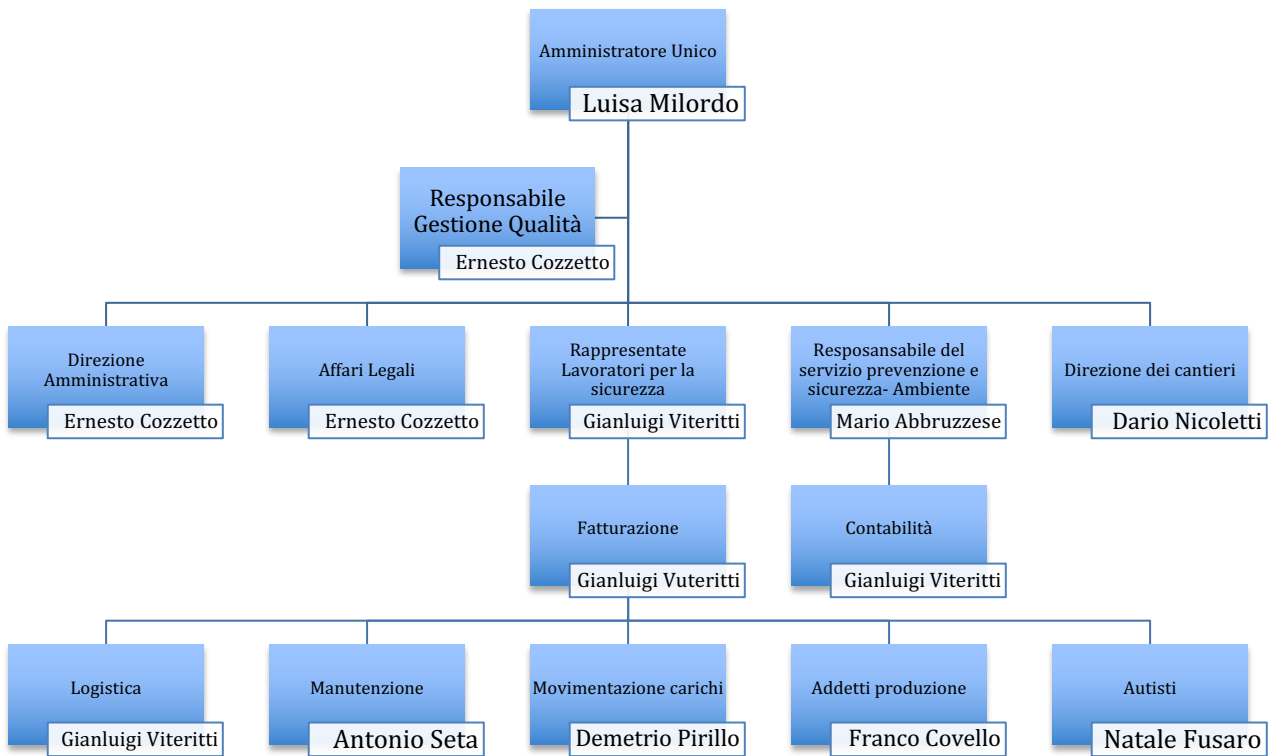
Amministratore Unico
Luisa Milordo

Responsabile Gestione Qualità
Ernesto Cozzetto

Direzione Amministrativa
Ernesto Cozzetto

Affari Legali
Ernesto Cozzetto

Rappresentate Lavoratori per la sicurezza
Gianluigi Viteritti

Resposansabile del servizio prevenzione e sicurezza- Ambiente
Mario Abbruzzese

Direzione dei cantieri
Dario Nicoletti

Fatturazione
Gianluigi Vuteritti

Contabilità
Gianluigi Viteritti

Logistica
Gianluigi Viteritti

Manutenzione
Antonio Seta

Movimentazione carichi
Demetrio Pirillo

Addetti produzione
Franco Covello

Autisti
Natale Fusaro